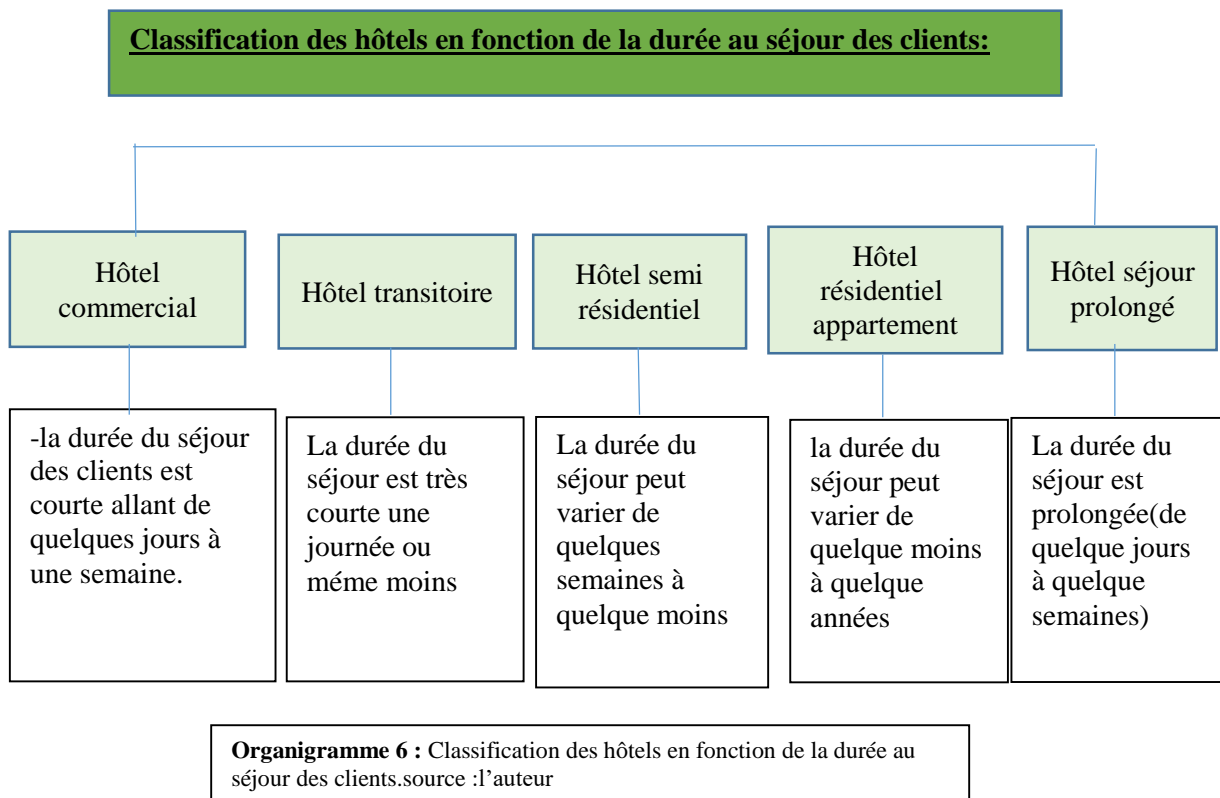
Classification des hôtels en fonction de la durée au séjour des clients:

Hôtel commercial

Hôtel transitoire

Hôtel semi résidentiel

Hôtel résidentiel appartement

Hôtel séjour prolongé

-la durée du séjour des clients est courte allant de quelques jours à une semaine.

La durée du séjour est très courte une journée ou méme moins

La durée du séjour peut varier de quelques semaines à quelque moins

la durée du séjour peut varier de quelque moins à quelque années

La durée du séjour est prolongée(de quelque jours à quelque semaines)

**Organigramme 6 :** Classification des hôtels en fonction de la durée au séjour des clients.source :l'auteur